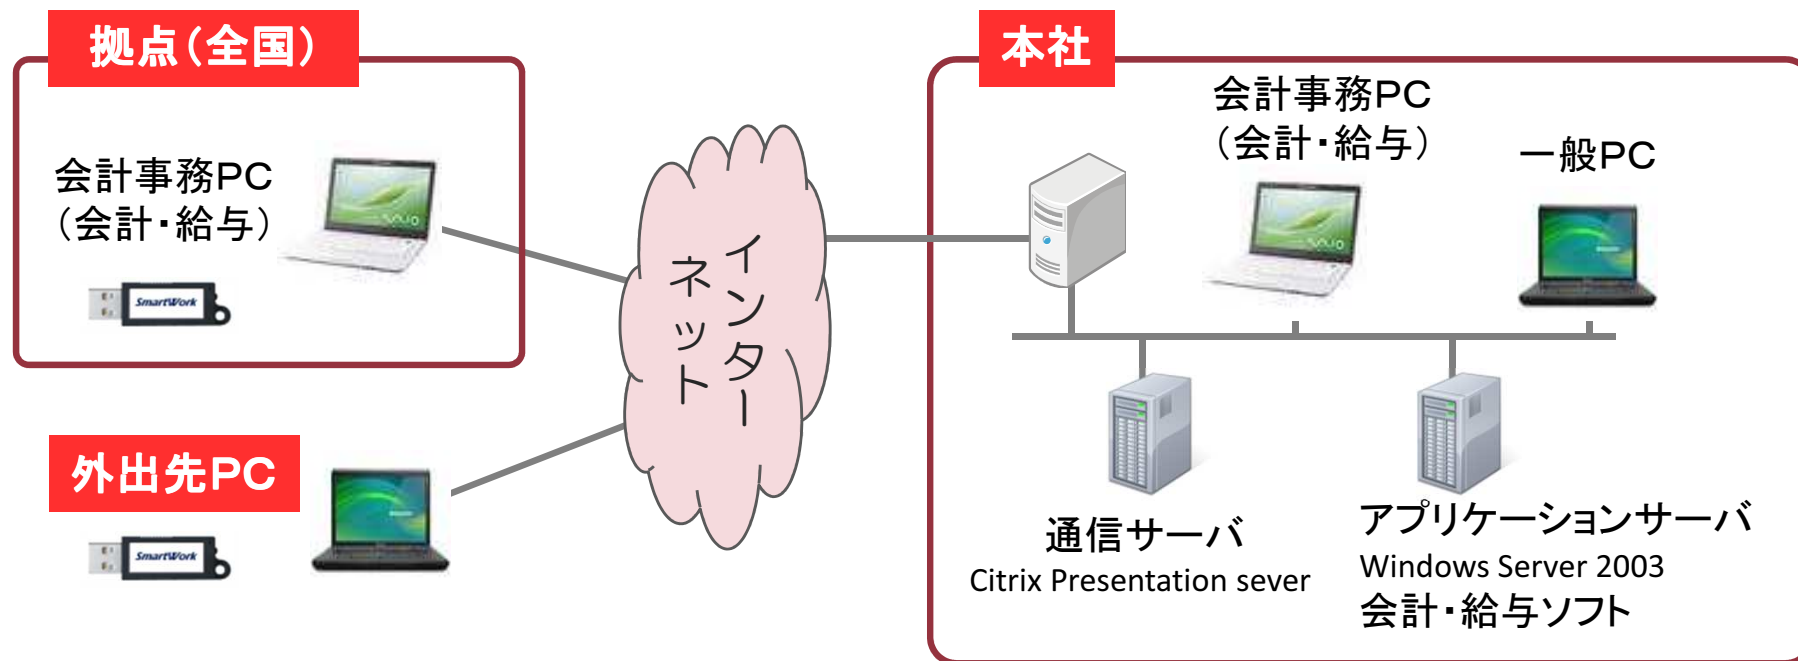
拠点（全国）

会計事務PC
（会計・給与）

SmartWork

外出先PC

SmartWork

インターネット

本社

会計事務PC
（会計・給与）

一般PC

通信サーバ
Citrix Presentation sever

アプリケーションサーバ
Windows Server 2003
会計・給与ソフト